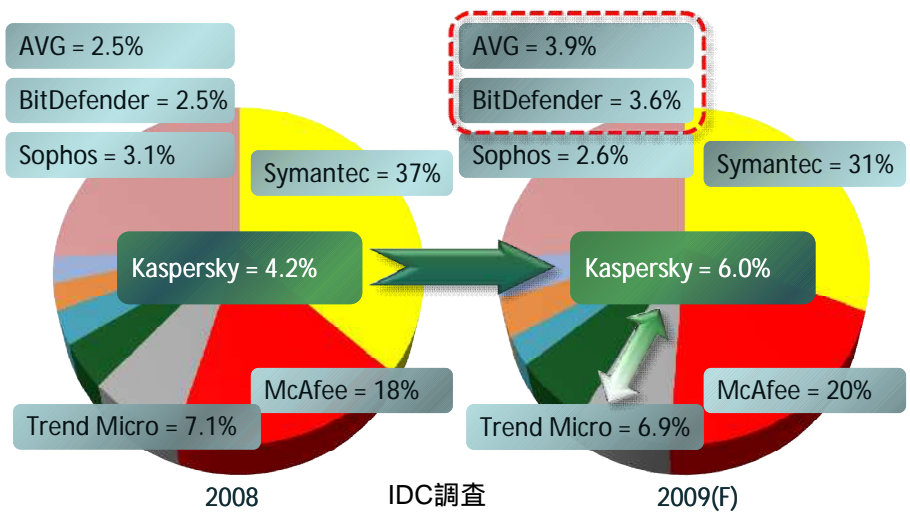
AVG = 2.5%

BitDefender = 2.5%

Sophos = 3.1%

Symantec = 37%

Kaspersky = 4.2%

McAfee = 18%

Trend Micro = 7.1%

2008

AVG = 3.9%

BitDefender = 3.6%

Sophos = 2.6%

Symantec = 31%

Kaspersky = 6.0%

McAfee = 20%

Trend Micro = 6.9%

2009(F)

IDC調査